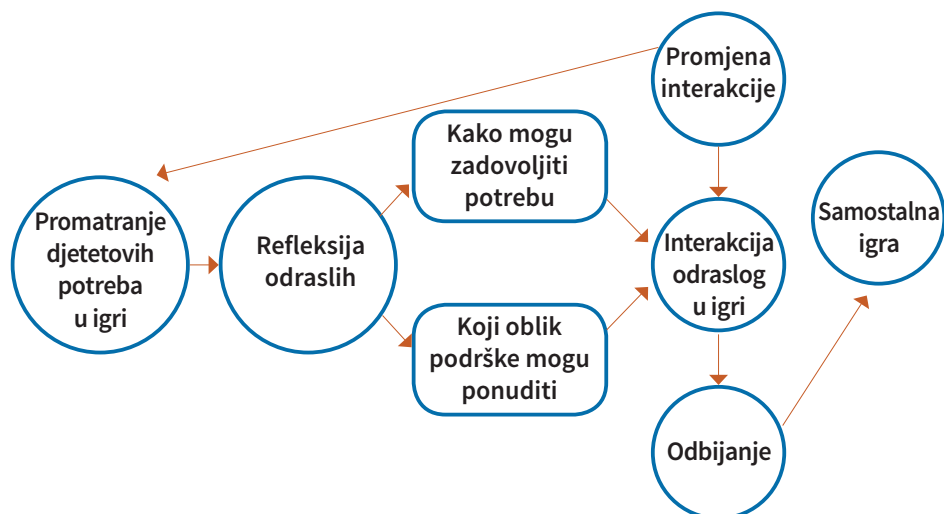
Promatranje djetetovih potreba u igri

Refleksija odraslih

Kako mogu zadovoljiti potrebu

Koji oblik podrške mogu ponuditi

Promjena interakcije

Interakcija odraslog u igri

Odbijanje

Samostalna igra